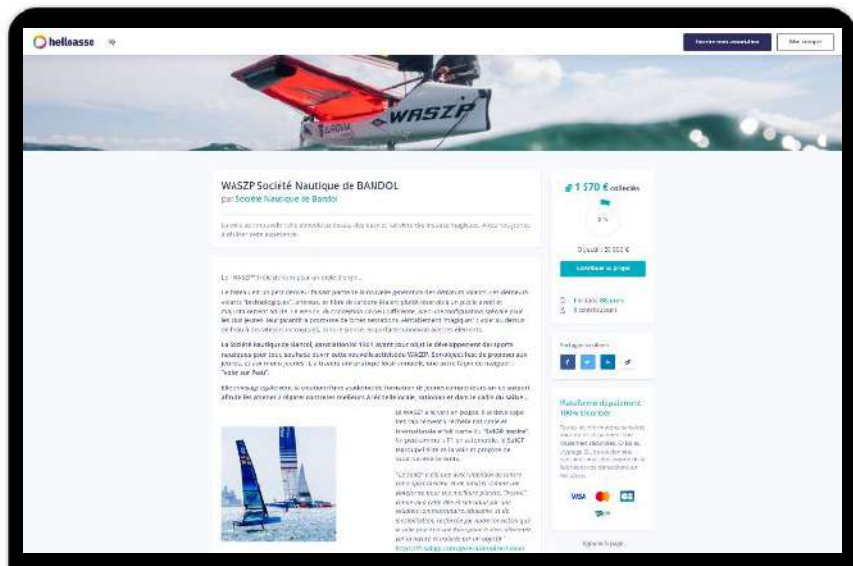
helloasso

WASZP

WASZP Société Nautique de BANDOL
par Société Nautique de Bandol

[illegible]

Le "WASZP" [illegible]

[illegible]

La Société Nautique de Bandol, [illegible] sports nautiques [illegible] WASZP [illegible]

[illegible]

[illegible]

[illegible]

1 570 € collectés

0 %

Objectif : 20 000 €

Contribuer au projet

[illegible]

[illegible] contributions

Partager ce projet

Plateforme de paiement 100% sécurisée

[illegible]

VISA

Signaler la page